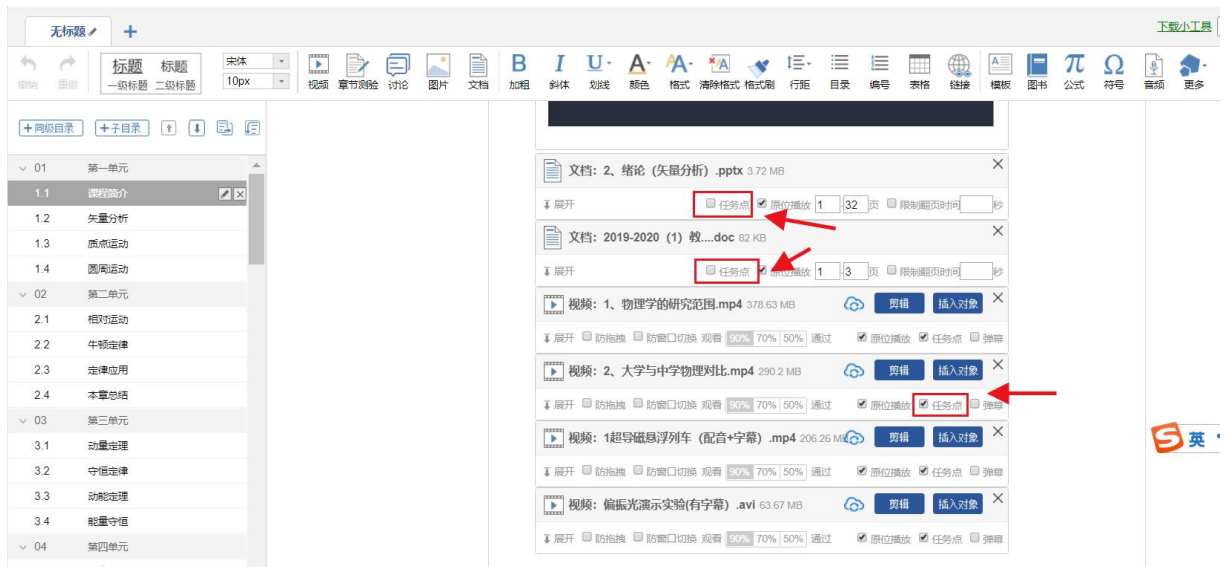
无标题 +

下载小工具

撤销 重做 标题 一级标题 标题 二级标题 宋体 10px 视频 章节测验 讨论 图片 文档 B 加粗 I 斜体 U 划线 A 颜色 A 格式 清除格式 格式刷 行距 目录 编号 表格 链接 模板 图书 公式 符号 音频 更多

+同级目录 +子目录

01 第一单元
1.1 课程简介
1.2 矢量分析
1.3 质点运动
1.4 圆周运动
02 第二单元
2.1 相对运动
2.2 牛顿定律
2.3 定律应用
2.4 本章总结
03 第三单元
3.1 动量定理
3.2 守恒定律
3.3 动能定理
3.4 能量守恒
04 第四单元

文档：2、绪论（矢量分析）.pptx 3.72 MB
展开 任务点 原位播放 1 32 页 限制翻页时间 秒

文档：2019-2020（1）教....doc 82 KB
展开 任务点 原位播放 1 3 页 限制翻页时间 秒

视频：1、物理学的研究范围.mp4 378.63 MB 剪辑 插入对象
展开 防拖拽 防窗口切换 观看 90% 70% 50% 通过 原位播放 任务点 弹幕

视频：2、大学与中学物理对比.mp4 290.2 MB 剪辑 插入对象
展开 防拖拽 防窗口切换 观看 90% 70% 50% 通过 原位播放 任务点 弹幕

视频：1超导磁悬浮列车（配音+字幕）.mp4 206.26 MB 剪辑 插入对象
展开 防拖拽 防窗口切换 观看 90% 70% 50% 通过 原位播放 任务点 弹幕

视频：偏振光演示实验(有字幕）.avi 63.67 MB 剪辑 插入对象
展开 防拖拽 防窗口切换 观看 90% 70% 50% 通过 原位播放 任务点 弹幕

S 英